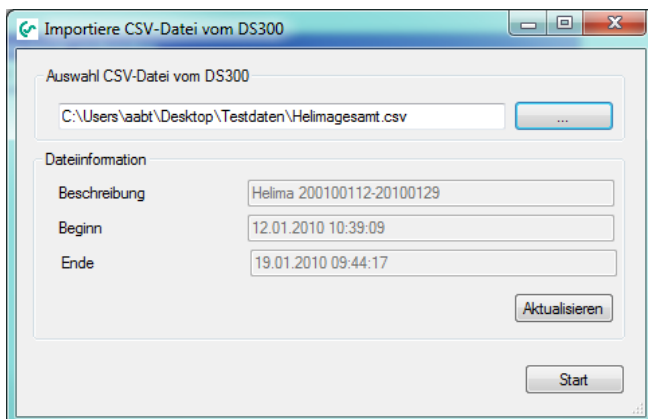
Importiere CSV-Datei vom DS300

Auswahl CSV-Datei vom DS300

C:\Users\aabt\Desktop\Testdaten\Helimagesamt.csv

...

Dateiinformation

Beschreibung Helima 200100112-20100129

Beginn 12.01.2010 10:39:09

Ende 19.01.2010 09:44:17

Aktualisieren

Start